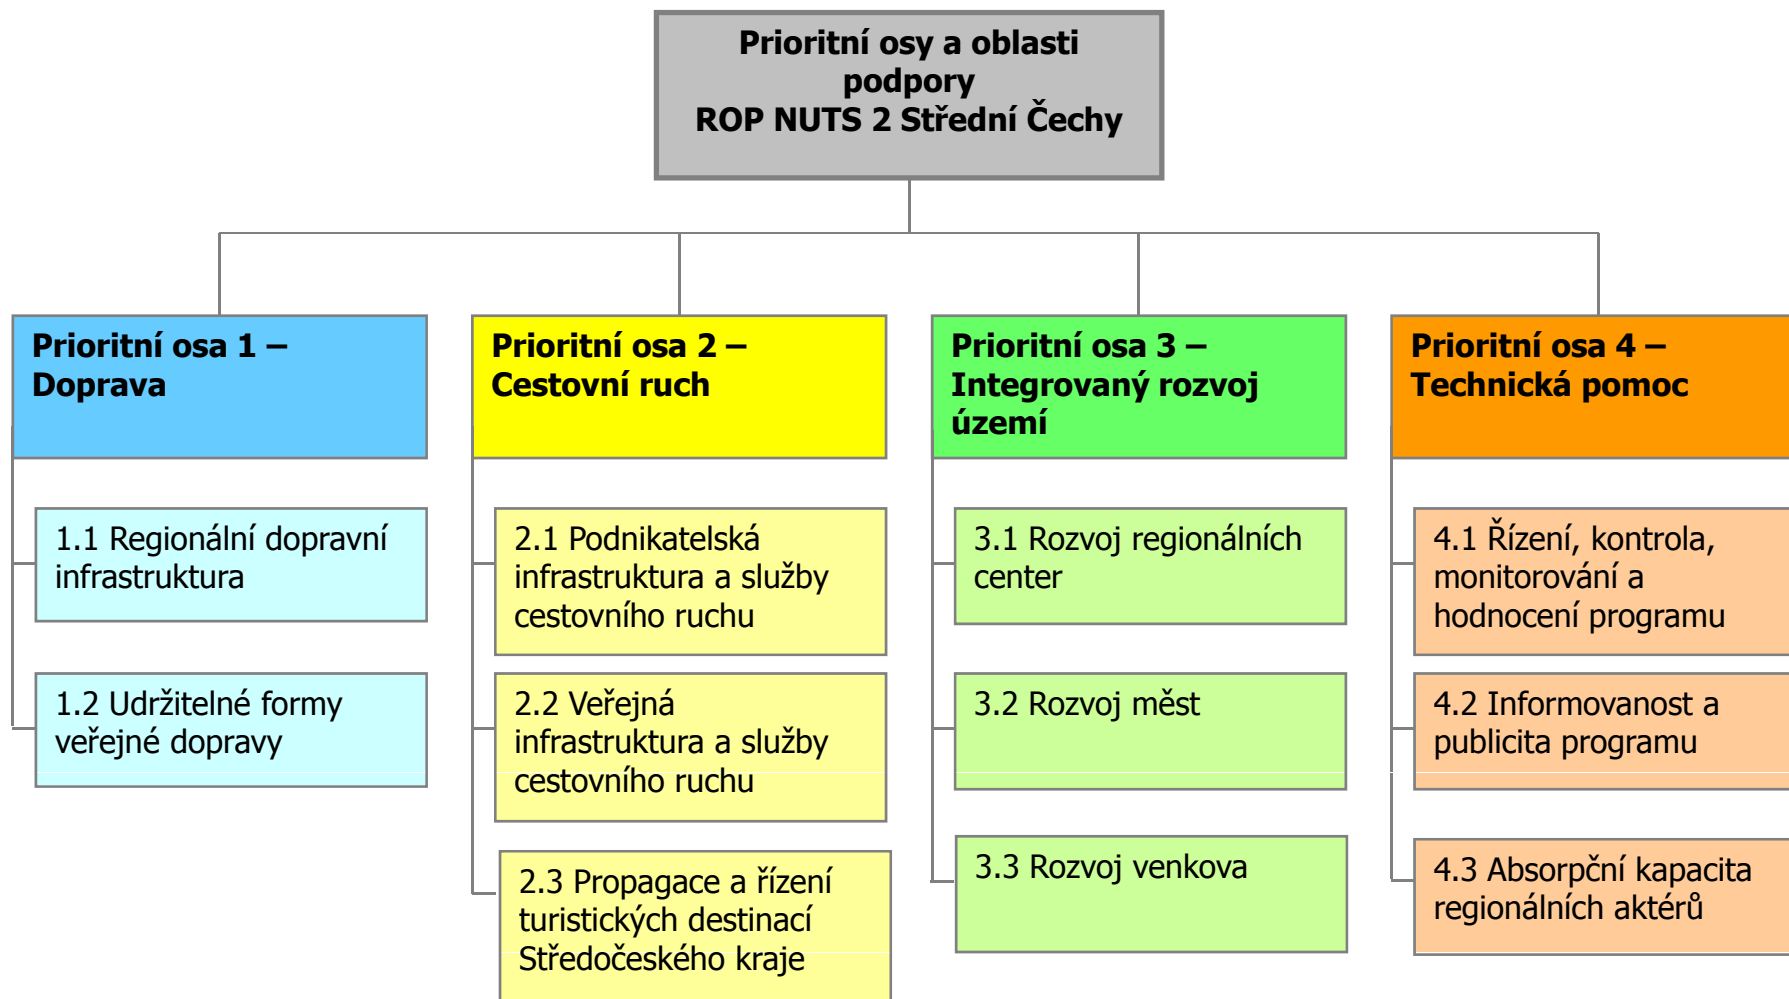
Prioritní osy a oblasti podpory
ROP NUTS 2 Střední Čechy

Prioritní osa 1 – Doprava

1.1 Regionální dopravní infrastruktura

1.2 Udržitelné formy veřejné dopravy

Prioritní osa 2 – Cestovní ruch

2.1 Podnikatelská infrastruktura a služby cestovního ruchu

2.2 Veřejná infrastruktura a služby cestovního ruchu

2.3 Propagace a řízení turistických destinací Středočeského kraje

Prioritní osa 3 – Integrovaný rozvoj území

3.1 Rozvoj regionálních center

3.2 Rozvoj měst

3.3 Rozvoj venkova

Prioritní osa 4 – Technická pomoc

4.1 Řízení, kontrola, monitorování a hodnocení programu

4.2 Informovanost a publicita programu

4.3 Absorpční kapacita regionálních aktérů